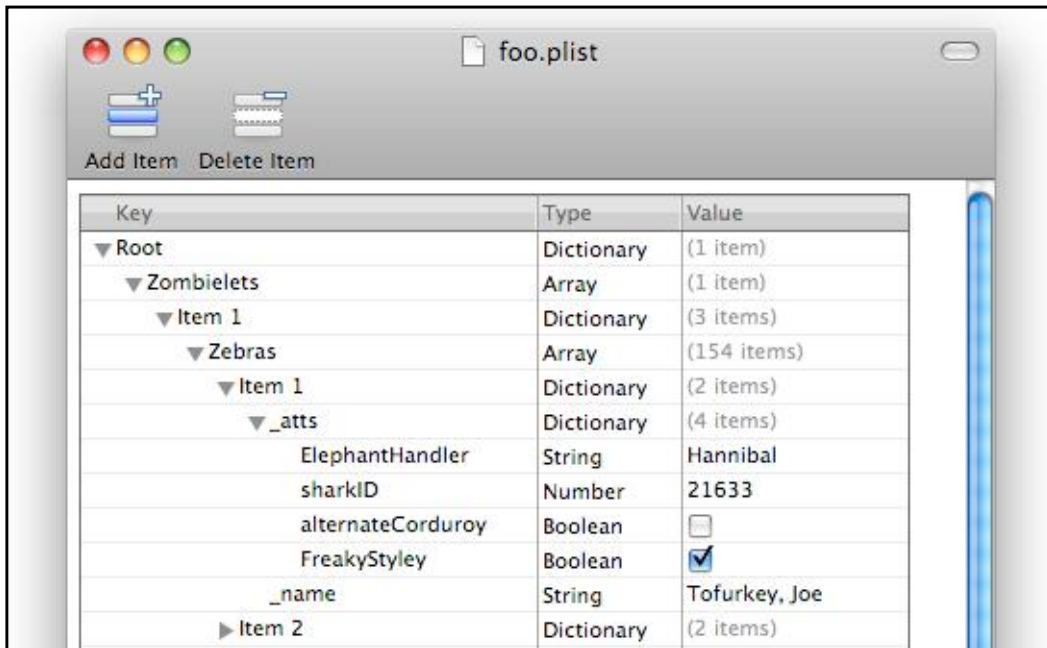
foo.plist

Add Item Delete Item

| Key | Type | Value |
|---|---|---|
| ▼Root | Dictionary | (1 item) |
| ▼Zombielets | Array | (1 item) |
| ▼Item 1 | Dictionary | (3 items) |
| ▼Zebras | Array | (154 items) |
| ▼Item 1 | Dictionary | (2 items) |
| ▼_atts | Dictionary | (4 items) |
| ElephantHandler | String | Hannibal |
| sharkID | Number | 21633 |
| alternateCorduroy | Boolean | ☐ |
| FreakyStyley | Boolean | ☑ |
| _name | String | Tofurkey, Joe |
| ▶Item 2 | Dictionary | (2 items) |